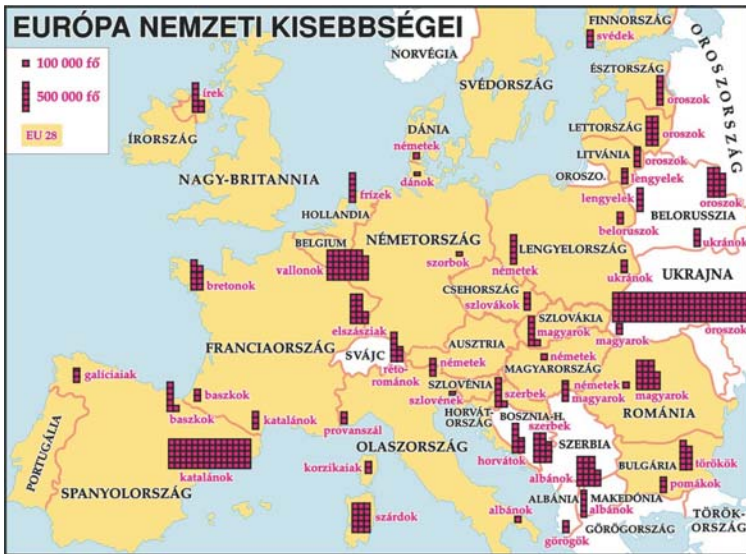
EURÓPA NEMZETI KISEBBSÉGEI

100 000 fő
500 000 fő
EU 28

FINNORSZÁG
svédek
OROSZORSZÁG
NORVÉGIA
SVÉDORSZÁG
ÉSZTORSZÁG
oroszok
írek
ÍRORSZÁG
LETTORSZÁG
oroszok
DÁNIA
LITVÁNIA
oroszok
németek
dánok
OROSZO.
lengyelek
NAGY-BRITANNIA
frízek
lengyelek
oroszok
BELORUSSZIA
HOLLANDIA
beloruszok
ukránok
BELGIUM
NÉMETORSZÁG
LENGYELORSZÁG
vallonok
szorbok
németek
ukránok
UKRAJNA
bretonok
CSEHORSZÁG
szlovákok
SZLOVÁKIA
magyarok
elszásziak
oroszok
magyarok
FRANCIAORSZÁG
SVÁJC
AUSZTRIA
németek
rétorománok
németek
MAGYARORSZÁG
SZLOVÉNIA
szerbek
németek
magyarok
magyarok
szlovének
galíciaiak
baszkok
HORVÁTORSZÁG
BOSZNIA-H.
ROMÁNIA
baszkok
katalánok
szerbek
SZERBIA
PORTUGÁLIA
provanszál
OLASZORSZÁG
horvátok
törökök
BULGÁRIA
katalánok
korzikaiak
albánok
pomákok
ALBÁNIA
MAKEDÓNIA
albánok
SPANYOLORSZÁG
szárdok
albánok
TÖRÖKORSZÁG
görögök
GÖRÖGORSZÁG